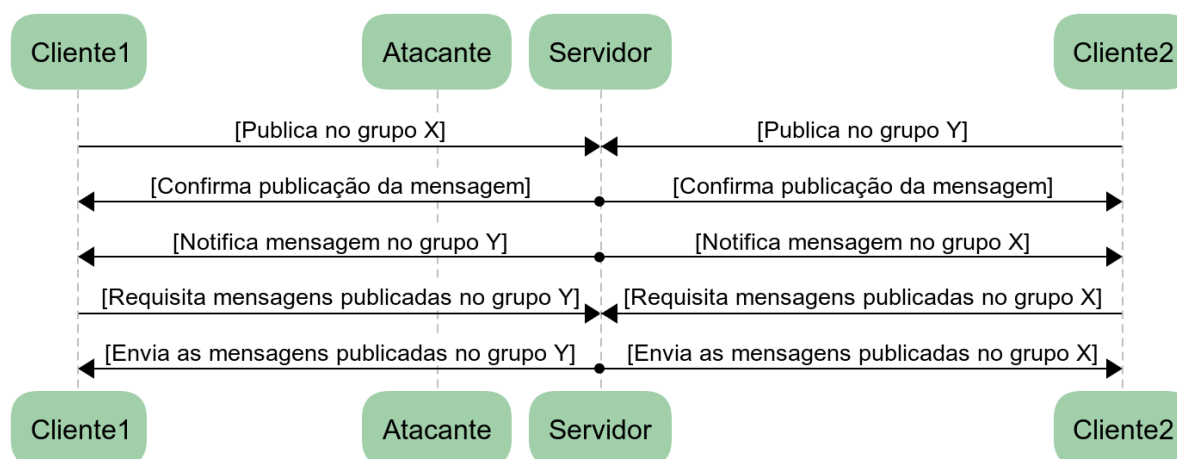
Cliente1 Atacante Servidor Cliente2

[Publica no grupo X]
[Publica no grupo Y]

[Confirma publicação da mensagem]
[Confirma publicação da mensagem]

[Notifica mensagem no grupo Y]
[Notifica mensagem no grupo X]

[Requisita mensagens publicadas no grupo Y]
[Requisita mensagens publicadas no grupo X]

[Envia as mensagens publicadas no grupo Y]
[Envia as mensagens publicadas no grupo X]

Cliente1 Atacante Servidor Cliente2